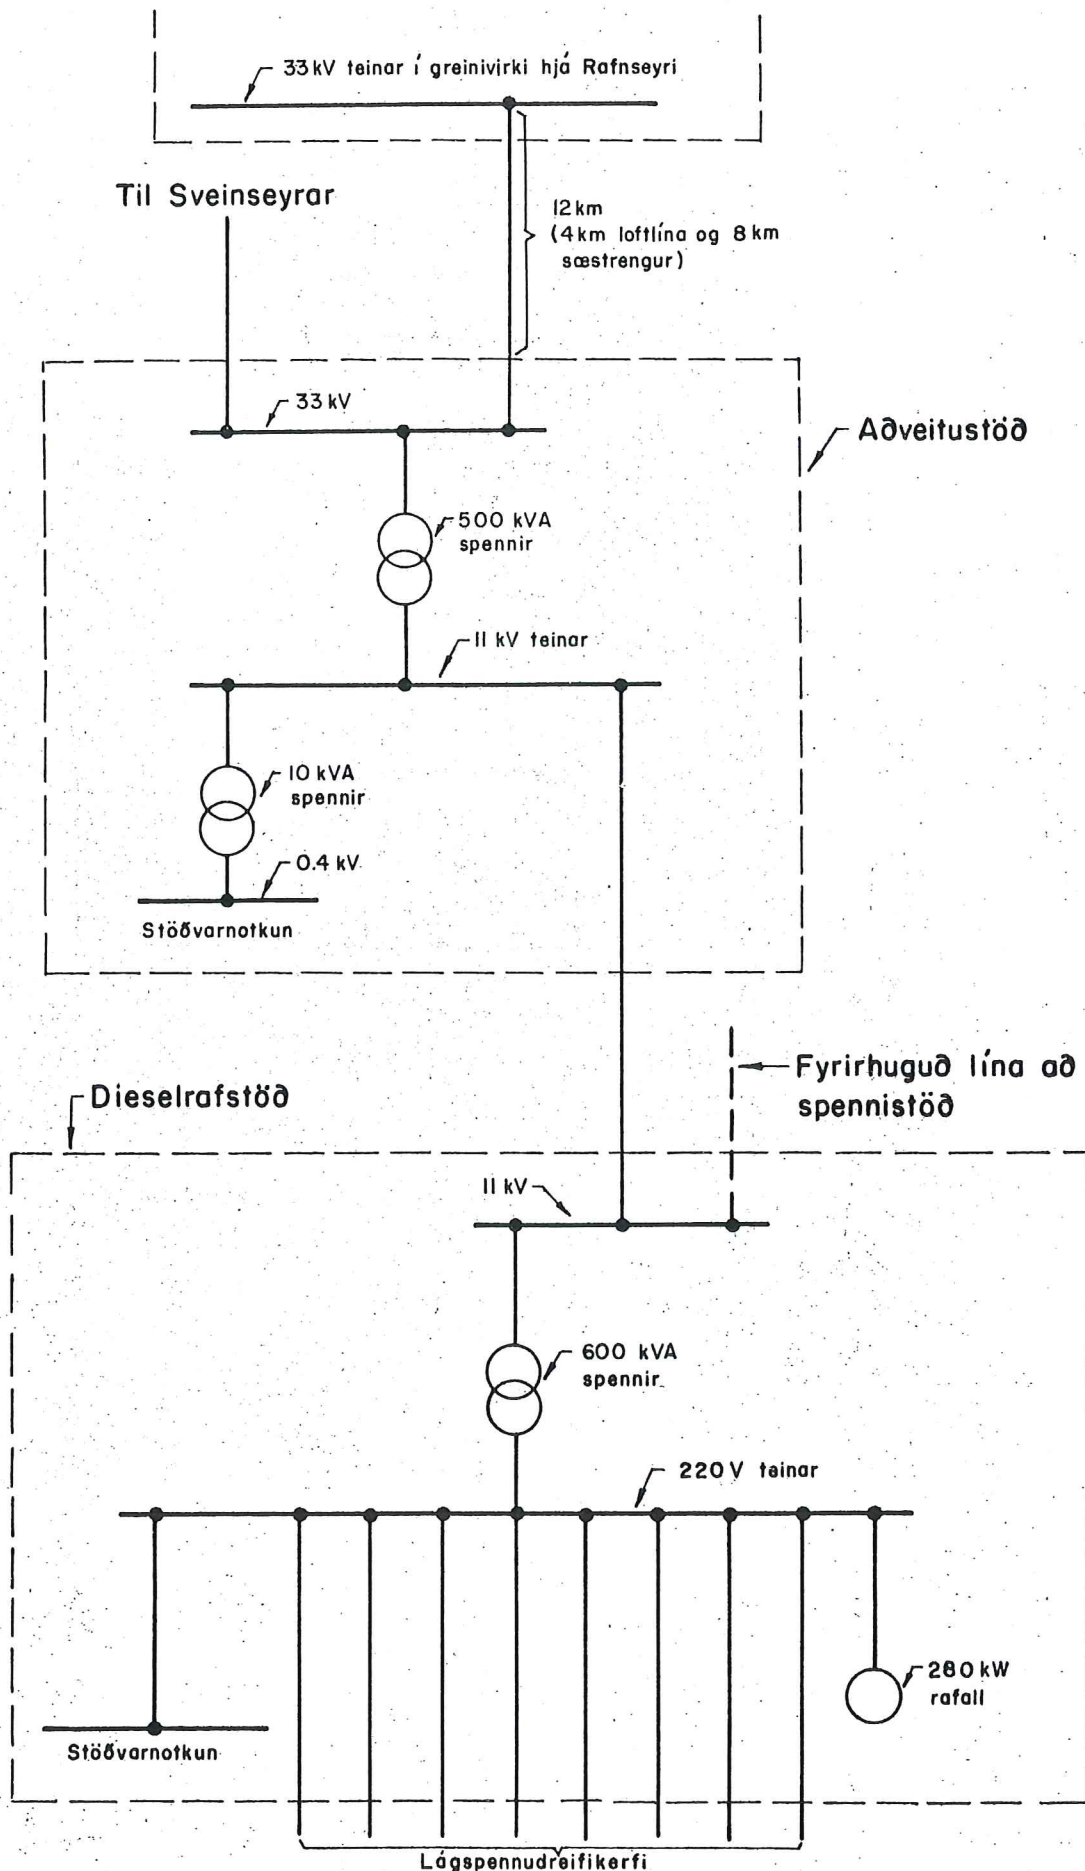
33 kV teinar í greinivirki hjá Rafnseyri

Til Sveinseyrar

12 km
(4 km loftlína og 8 km sæstrengur)

33 kV

Aðveitustöð

500 kVA
spennir

11 kV teinar

10 kVA
spennir

0.4 kV

Stöðvarnotkun

Fyrirhuguð lína að spennistöð

Dieselrafstöð

11 kV

600 kVA
spennir

220 V teinar

280 kW
rafall

Stöðvarnotkun

Lágspennudreifikerfi